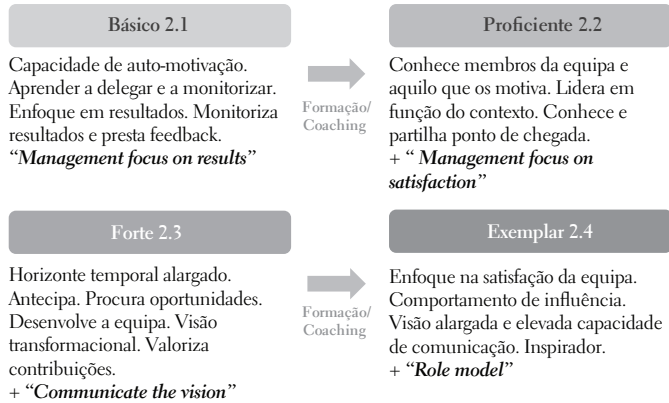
Básico 2.1

Capacidade de auto-motivação. Aprender a delegar e a monitorizar. Enfoque em resultados. Monitoriza resultados e presta feedback. *"Management focus on results"*

Formação/ Coaching

Proficiente 2.2

Conhece membros da equipa e aquilo que os motiva. Lidera em função do contexto. Conhece e partilha ponto de chegada. + *" Management focus on satisfaction"*

Forte 2.3

Horizonte temporal alargado. Antecipa. Procura oportunidades. Desenvolve a equipa. Visão transformacional. Valoriza contribuições. + *"Communicate the vision"*

Formação/ Coaching

Exemplar 2.4

Enfoque na satisfação da equipa. Comportamento de influência. Visão alargada e elevada capacidade de comunicação. Inspirador. + *"Role model"*